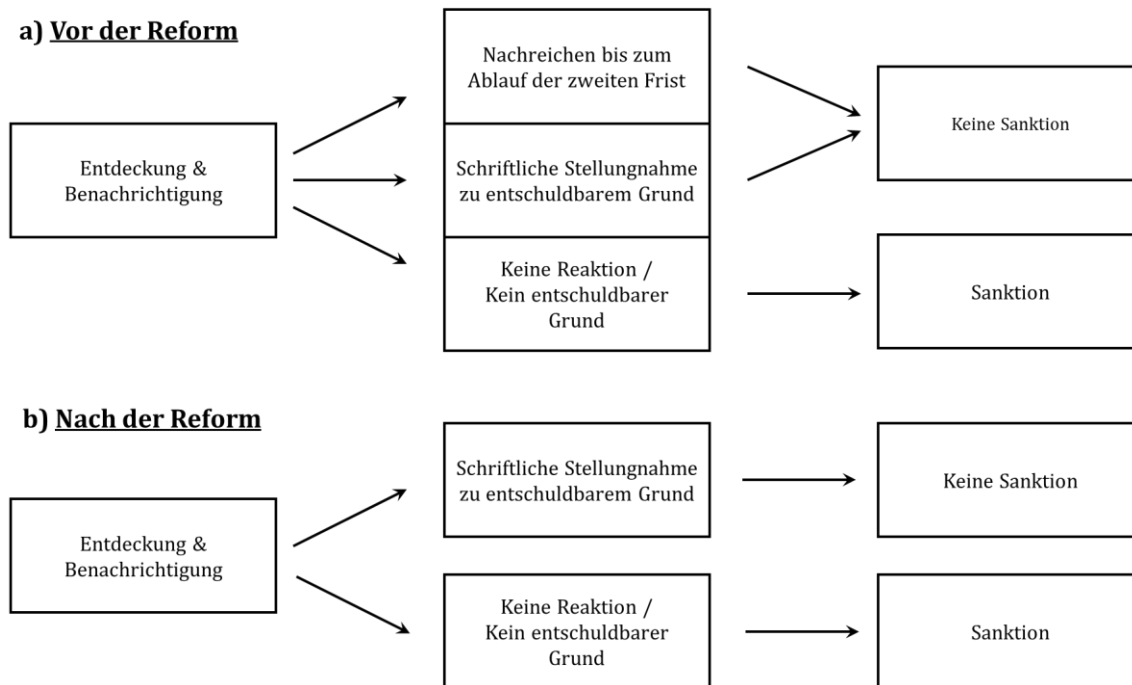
a) Vor der Reform

Entdeckung & Benachrichtigung

Nachreichen bis zum Ablauf der zweiten Frist

Schriftliche Stellungnahme zu entschuldbarem Grund

Keine Reaktion / Kein entschuldbarer Grund

Keine Sanktion

Sanktion

b) Nach der Reform

Entdeckung & Benachrichtigung

Schriftliche Stellungnahme zu entschuldbarem Grund

Keine Reaktion / Kein entschuldbarer Grund

Keine Sanktion

Sanktion